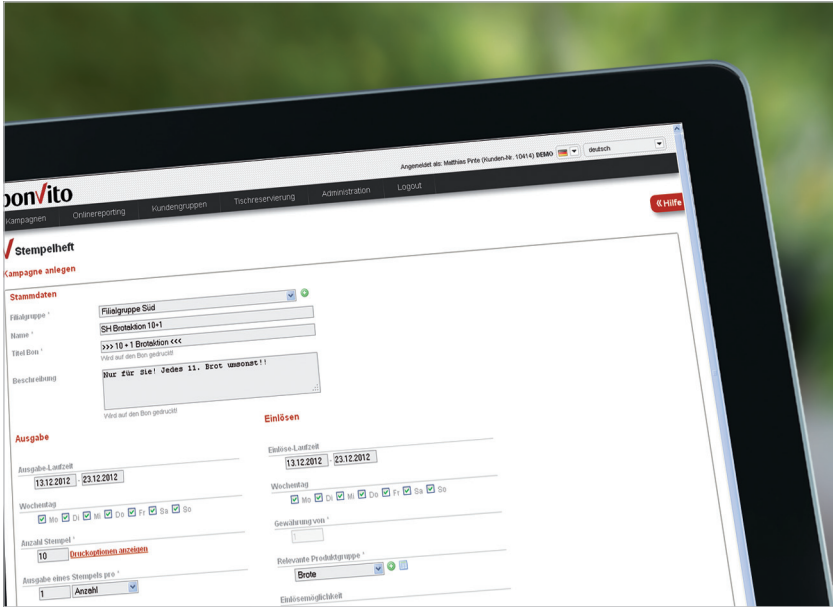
Angemeldet als: Matthias Pinte (Kunden-Nr. 10414) BEMO

deutsch

bonVito

Kampagnen

Onlinereporting

Kundengruppen

Tischreservierung

Administration

Logout

«Hilfe

Stempelheft

Kampagne anlegen

Stammdaten

Filialgruppe *

Filialgruppe Süd

Name *

SH Brotaktion 10+1

Titel Bon *

>>> 10 + 1 Brotaktion <<<

Wird auf den Bon gedruckt!

Beschreibung

Nur für Sie! Jedes 11. Brot umsonst!!

Wird auf den Bon gedruckt!

Ausgabe

Ausgabe-Laufzeit

13.12.2012 - 23.12.2012

Wochentag

Mo Di Mi Do Fr Sa So

Anzahl Stempel *

10 Druckoptionen anzeigen

Ausgabe eines Stempels pro *

1 Anzahl

Einlösen

Einlöse-Laufzeit

13.12.2012 - 23.12.2012

Wochentag

Mo Di Mi Do Fr Sa So

Gewährung von *

1

Relevante Produktgruppe *

Brote

Einlösemöglichkeit